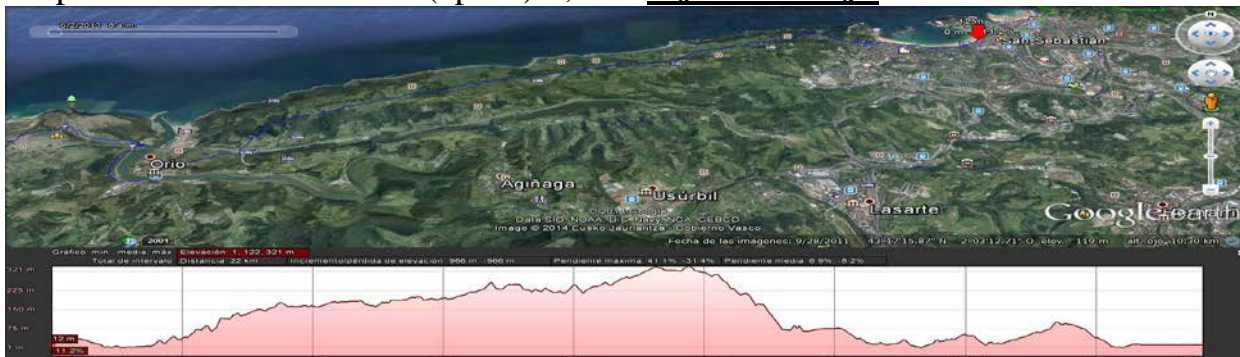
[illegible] (ap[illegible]) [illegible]

6/2/2013 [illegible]

12 m
0 m
San Sebastián

Orio
Agiñaga
Usúrbil
Lasarte

Data SIO, NOAA, U.S. Navy, NGA, GEBCO
Image © 2014 Eusko Jaurlaritza - Gobierno Vasco
2001
Google earth

Fecha de las imágenes: 9/28/2011 43°17'15.87" N 2°03'12.21" O elev. 119 m alt. ojo 10.30 km

Gráfico: mín., media, máx. Elevación: 1, 122, 321 m
Total de intervalo: Distancia: 22 km Incremento/pérdida de elevación: 966 m, -966 m Pendiente máxima: 41.1%, -31.4% Pendiente media: 8.9%, -8.2%

321 m
225 m
150 m
75 m
1 m
12 m
11.2%